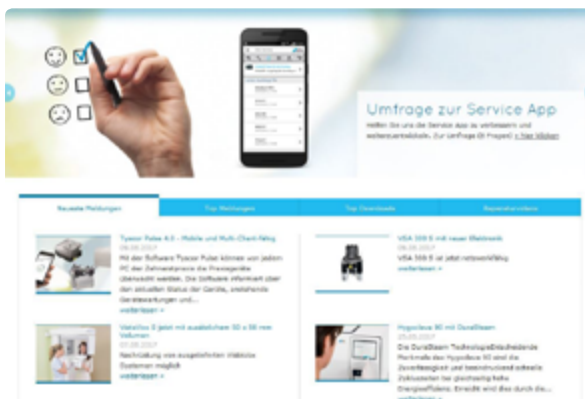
Umfrage zur Service App

Helfen Sie uns die Service App zu verbessern und weiterzuentwickeln. (zur Umfrage (6 Fragen)) » hier klicken

Neueste Meldungen | Top Meldungen | Top Downloads | Reparaturvideos

Tyscor Pulse 4.0 - Mobile und Multi-Chart-fähig
06.06.2017
Mit der Software Tyscor Pulse können von jedem PC der Zahnarztpraxis die Praxisgeräte überwacht werden. Die Software informiert über den aktuellen Status der Geräte, anstehende Gerätewartungen und ...
weiterlesen »

VSA 300 S mit neuer Elektronik
VSA 300 S ist jetzt netzwerkfähig
weiterlesen »

VistaScan S jetzt mit zusätzlichem 50 x 58 mm Format
01.06.2017
Nachrüstung von ausgelieferten VistaScan Systemen möglich
weiterlesen »

Hygoclave 90 mit DuraSteam
Die DuraSteam Technologie Entscheidende Merkmale des Hygoclave 90 sind die Zuverlässigkeit und beeindruckend schnelle Zykluszeiten bei gleichzeitig hohe Energieeffizienz. Erreicht wird dies durch die ...
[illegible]